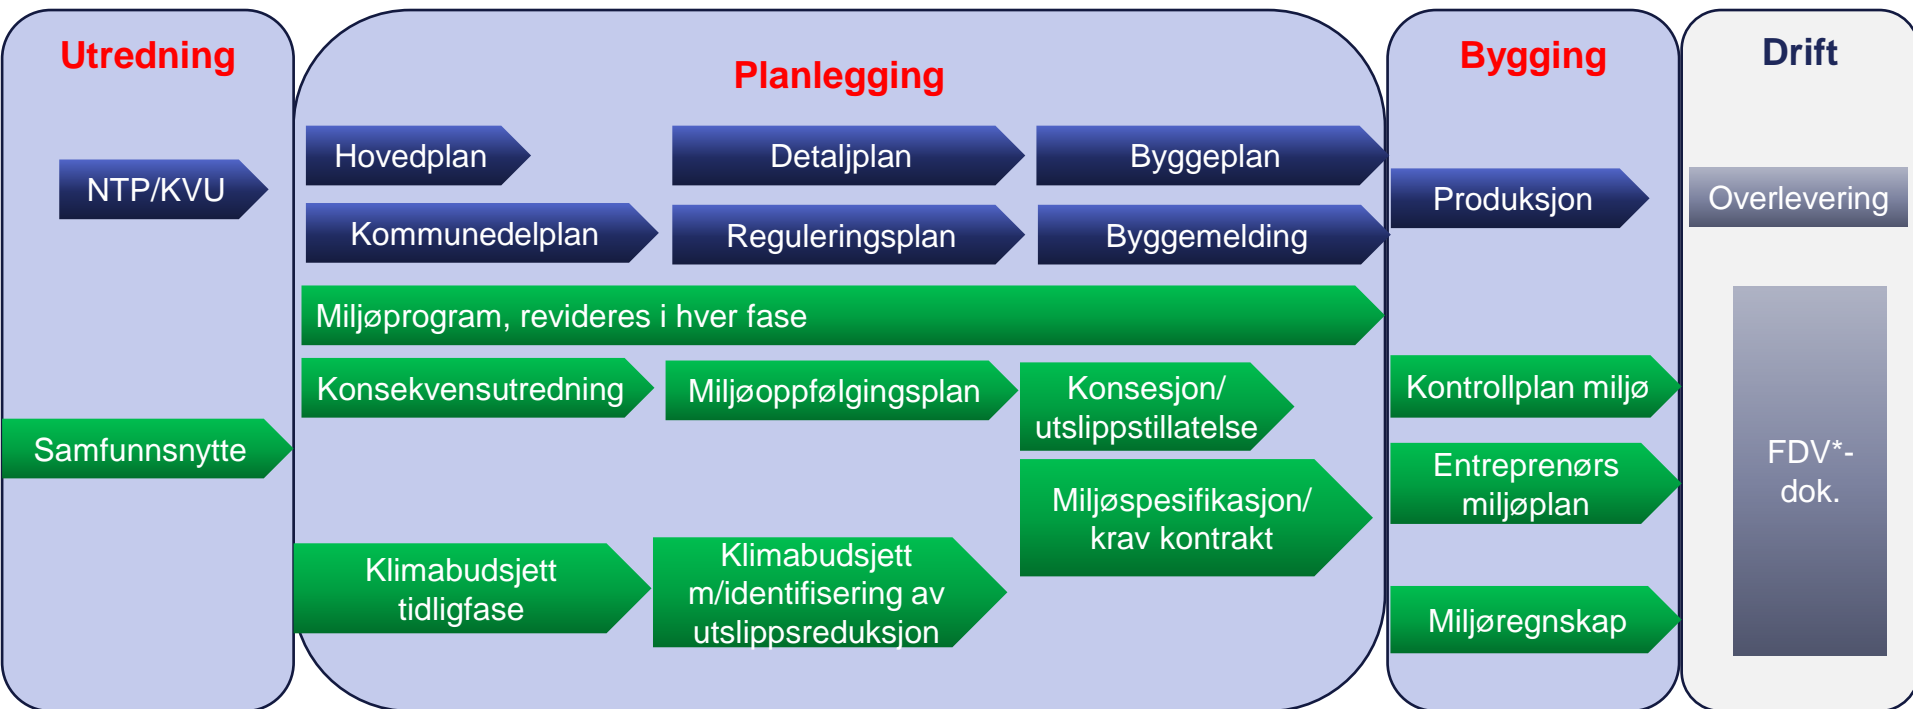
Utredning

NTP/KVU

Samfunnsnytte

Planlegging

Hovedplan

Detaljplan

Byggeplan

Kommunedelplan

Reguleringsplan

Byggemelding

Miljøprogram, revideres i hver fase

Konsekvensutredning

Miljøoppfølgingsplan

Konsesjon/ utslippstillatelse

Miljøspesifikasjon/ krav kontrakt

Klimabudsjett tidligfase

Klimabudsjett m/identifisering av utslippsreduksjon

Bygging

Produksjon

Kontrollplan miljø

Entreprenørs miljøplan

Miljøregnskap

Drift

Overlevering

FDV*-dok.